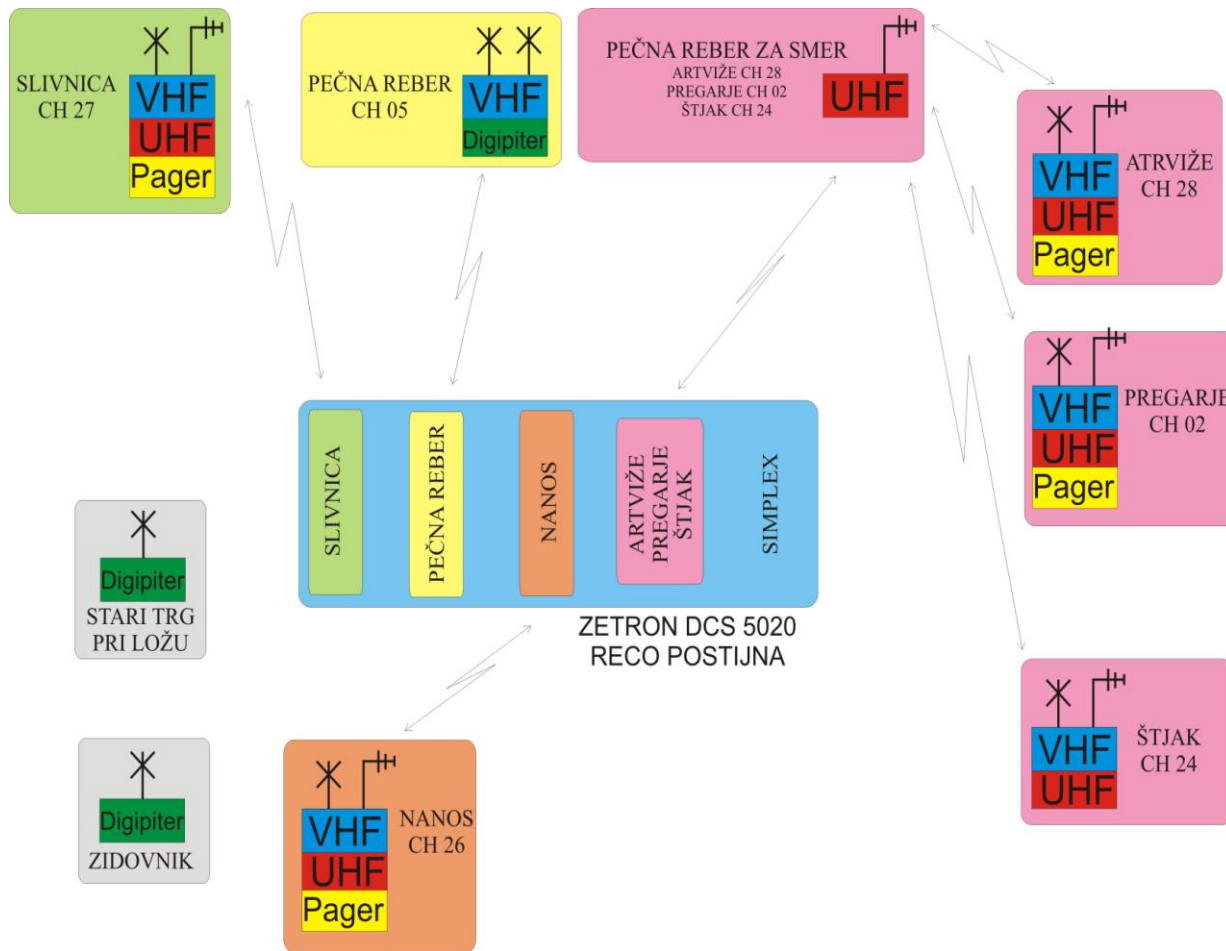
SLIVNICA
CH 27

VHF
UHF
Pager

PEČNA REBER
CH 05

VHF
Digipiter

PEČNA REBER ZA SMER
ARTVIŽE CH 28
PREGARJE CH 02
ŠTJAK CH 24

UHF

VHF
UHF
Pager
ATRVIŽE
CH 28

VHF
UHF
Pager
PREGARJE
CH 02

SLIVNICA

PEČNA REBER

NANOS

ARTVIŽE
PREGARJE
ŠTJAK

SIMPLEX

ZETRON DCS 5020
RECO POSTIJNA

Digipiter
STARI TRG
PRI LOŽU

Digipiter
ZIDOVNIK

VHF
UHF
Pager
NANOS
CH 26

VHF
UHF
ŠTJAK
CH 24